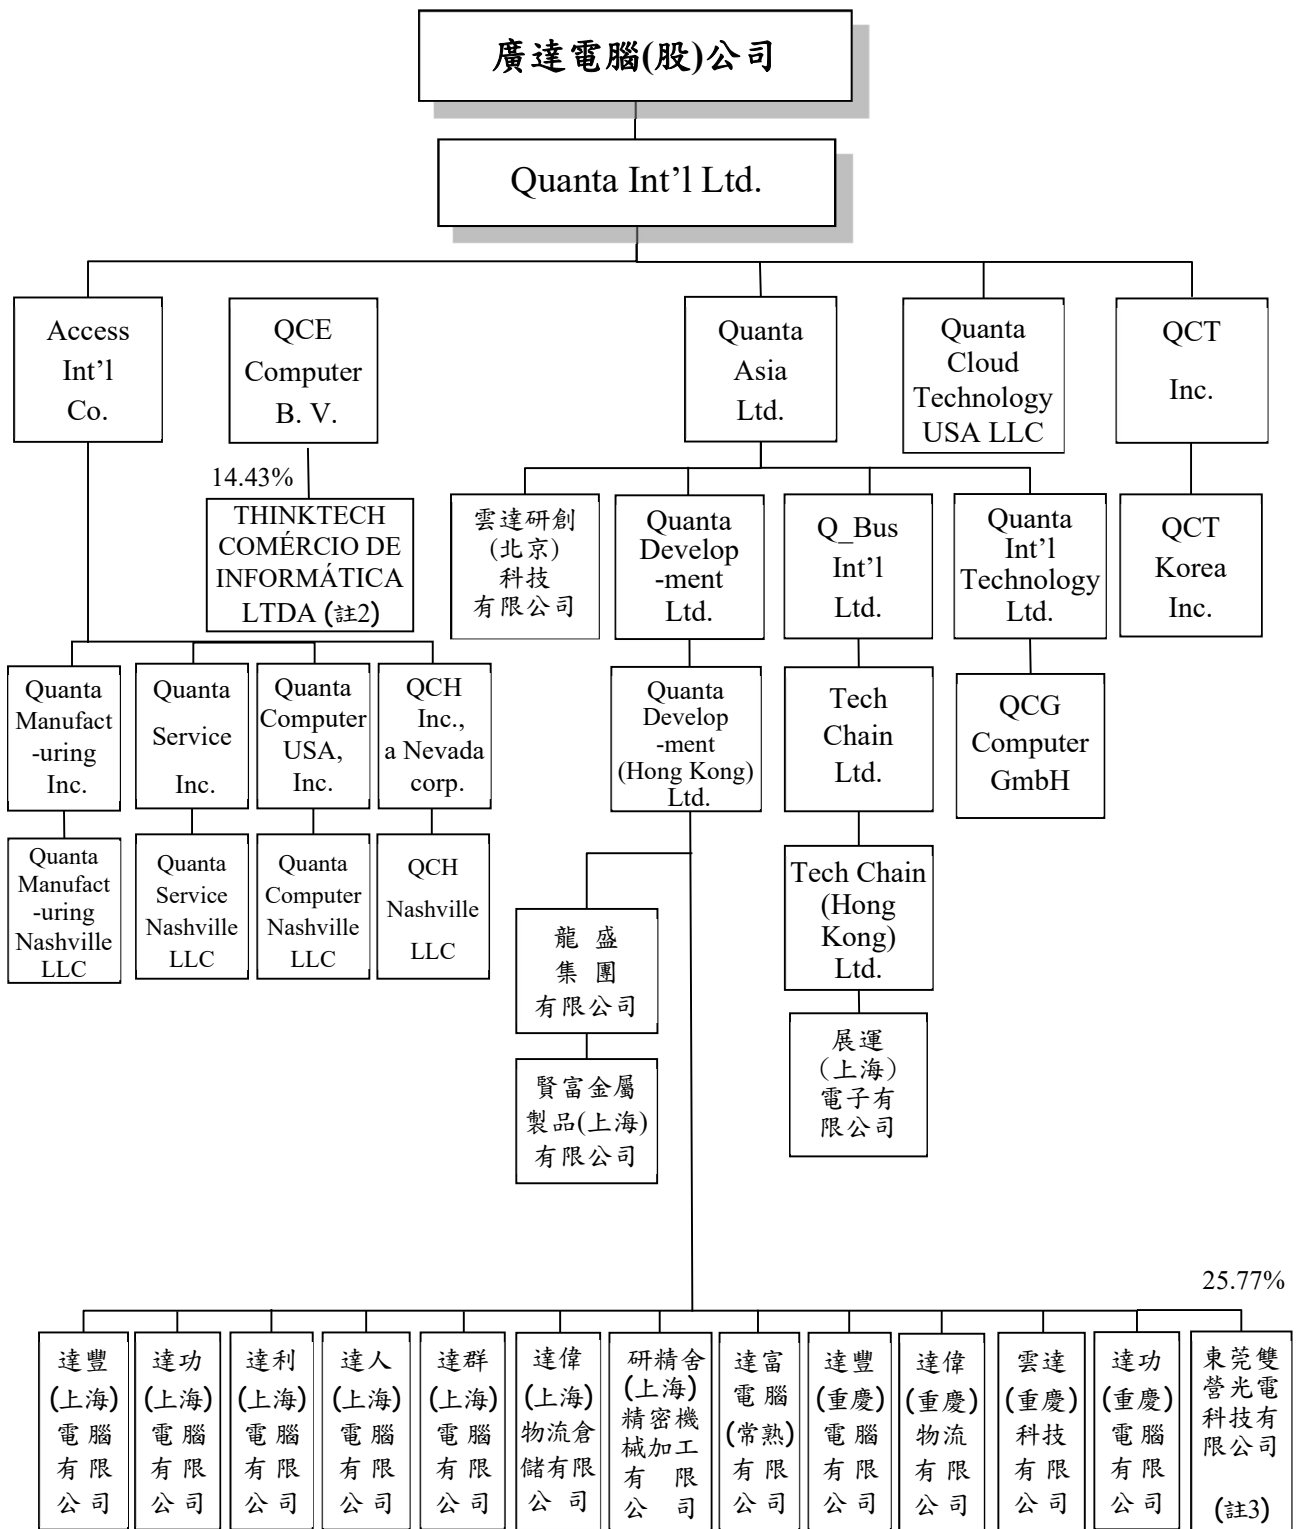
廣達電腦(股)公司

Quanta Int'l Ltd.

Access Int'l Co.

QCE Computer B. V.

14.43%

THINKTECH COMÉRCIO DE INFORMÁTICA LTDA (註2)

Quanta Asia Ltd.

Quanta Cloud Technology USA LLC

QCT Inc.

雲達研創(北京)科技有限公司

Quanta Develop-ment Ltd.

Q_Bus Int'l Ltd.

Quanta Int'l Technology Ltd.

QCT Korea Inc.

Quanta Manufact-uring Inc.

Quanta Service Inc.

Quanta Computer USA, Inc.

QCH Inc., a Nevada corp.

Quanta Develop-ment (Hong Kong) Ltd.

Tech Chain Ltd.

QCG Computer GmbH

Quanta Manufact-uring Nashville LLC

Quanta Service Nashville LLC

Quanta Computer Nashville LLC

QCH Nashville LLC

Tech Chain (Hong Kong) Ltd.

龍盛集團有限公司

展運(上海)電子有限公司

賢富金屬製品(上海)有限公司

25.77%

達豐(上海)電腦有限公司

達功(上海)電腦有限公司

達利(上海)電腦有限公司

達人(上海)電腦有限公司

達群(上海)電腦有限公司

達偉(上海)物流倉儲有限公司

研精舍(上海)精密機械加工有限公司

達富電腦(常熟)有限公司

達豐(重慶)電腦有限公司

達偉(重慶)物流有限公司

雲達(重慶)科技有限公司

達功(重慶)電腦有限公司

東莞雙營光電科技有限公司

(註3)